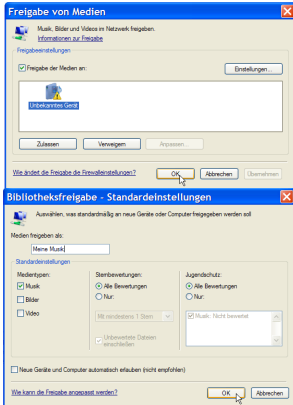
Freigabe von Medien

Musik, Bilder und Videos im Netzwerk freigeben.
Informationen zur Freigabe

Freigabeeinstellungen

Freigabe der Medien an:

Einstellungen...

Unbekanntes Gerät

Zulassen

Verweigern

Anpassen...

Wie ändert die Freigabe die Firewalleinstellungen?

OK

Abbrechen

Übernehmen

Bibliotheksfreigabe - Standardeinstellungen

Auswählen, was standardmäßig an neue Geräte oder Computer freigegeben werden soll

Medien freigeben als:

Meine Musik

Standardeinstellungen

Medientypen:

Musik

Bilder

Video

Sternbewertungen:

Alle Bewertungen

Nur:

Mit mindestens 1 Stern

Unbewertete Dateien einschließen

Jugendschutz:

Alle Bewertungen

Nur:

Musik: Nicht bewertet

Neue Geräte und Computer automatisch erlauben (nicht empfohlen)

Wie kann die Freigabe angepasst werden?

OK

Abbrechen